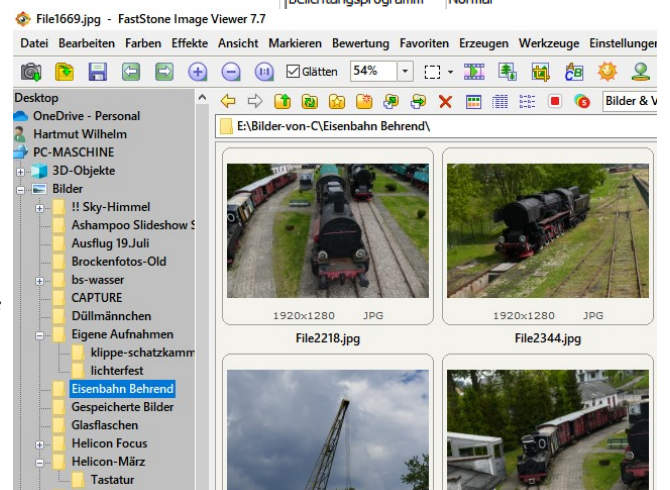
File1669.jpg - FastStone Image Viewer 7.7

Belichtungsprogramm Normal

Datei Bearbeiten Farben Effekte Ansicht Markieren Bewertung Favoriten Erzeugen Werkzeuge Einstellungen

Glätten 54%

Bilder & V

Desktop
OneDrive - Personal
Hartmut Wilhelm
PC-MASCHINE
3D-Objekte
Bilder
!! Sky-Himmel
Ashampoo Slideshow S
Ausflug 19.Juli
Brockenfotos-Old
bs-wasser
CAPTURE
Düllmännchen
Eigene Aufnahmen
klippe-schatzkamm
lichterfest
Eisenbahn Behrend
Gespeicherte Bilder
Glasflaschen
Helicon Focus
Helicon-März
Tastatur

E:\Bilder-von-C\Eisenbahn Behrend\

1920x1280 JPG
File2218.jpg

1920x1280 JPG
File2344.jpg